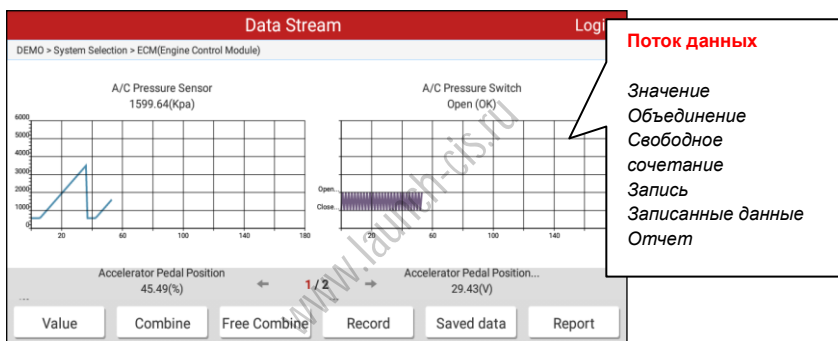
Data Stream

Log

DEMO > System Selection > ECM(Engine Control Module)

A/C Pressure Sensor
1599.64(Kpa)

6000
5000
4000
3000
2000
1000
0

20 60 100 140 180

A/C Pressure Switch
Open (OK)

Open
Close

20 60 100 140

Accelerator Pedal Position
45.49(%)

1/2

Accelerator Pedal Position...
29.43(V)

Value Combine Free Combine Record Saved data Report

www.launch-cis.ru

Поток данных

Значение
Объединение
Свободное сочетание
Запись
Записанные данные
Отчет